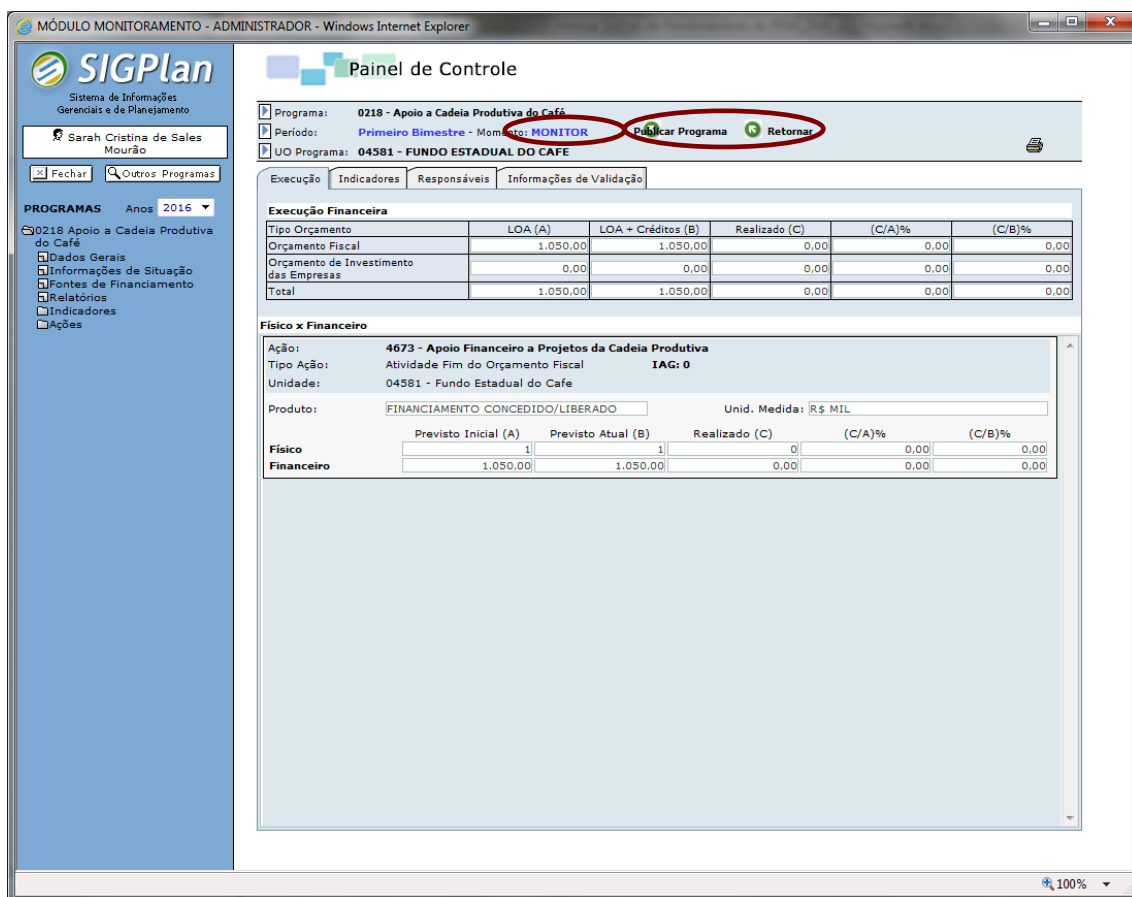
MÓDULO MONITORAMENTO - ADMINISTRADOR - Windows Internet Explorer

SIGPlan
Sistema de Informações Gerenciais e de Planejamento

Sarah Cristina de Sales Mourão

Fechar   Outros Programas

PROGRAMAS   Anos 2016

0218 Apoio a Cadeia Produtiva do Café
Dados Gerais
Informações de Situação
Fontes de Financiamento
Relatórios
Indicadores
Ações

Painel de Controle

Programa: 0218 - Apoio a Cadeia Produtiva do Café
Período: Primeiro Bimestre - Momento: MONITOR   Publicar Programa   Retornar
UO Programa: 04581 - FUNDO ESTADUAL DO CAFE

Execução | Indicadores | Responsáveis | Informações de Validação

Execução Financeira

| Tipo Orçamento | LOA (A) | LOA + Créditos (B) | Realizado (C) | (C/A)% | (C/B)% |
|---|---|---|---|---|---|
| Orçamento Fiscal | 1.050,00 | 1.050,00 | 0,00 | 0,00 | 0,00 |
| Orçamento de Investimento das Empresas | 0,00 | 0,00 | 0,00 | 0,00 | 0,00 |
| Total | 1.050,00 | 1.050,00 | 0,00 | 0,00 | 0,00 |

Físico x Financeiro

Ação: 4673 - Apoio Financeiro a Projetos da Cadeia Produtiva
Tipo Ação: Atividade Fim do Orçamento Fiscal   IAG: 0
Unidade: 04581 - Fundo Estadual do Cafe

Produto: FINANCIAMENTO CONCEDIDO/LIBERADO   Unid. Medida: R$ MIL

| | Previsto Inicial (A) | Previsto Atual (B) | Realizado (C) | (C/A)% | (C/B)% |
|---|---|---|---|---|---|
| Físico | 1 | 1 | 0 | 0,00 | 0,00 |
| Financeiro | 1.050,00 | 1.050,00 | 0,00 | 0,00 | 0,00 |

100%